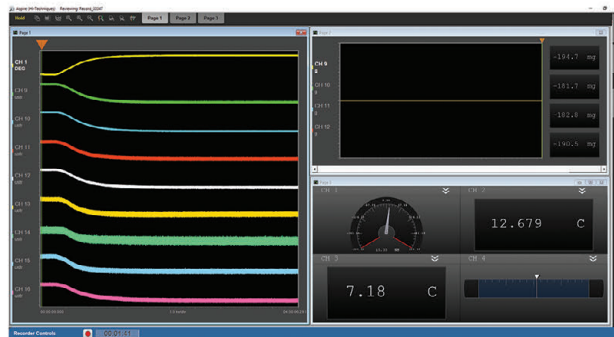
Aspire (Hi-Techniques) Reviewing Record_0047

Hold

Page 1 Page 2 Page 1

Page 1

CH 1
DEG

CH 9
unit

CH 10
unit

CH 11
unit

CH 12
unit

CH 13
unit

CH 14
unit

CH 15
unit

CH 16
unit

1.0 s/div

Page 2

CH 9

CH 10

CH 11

CH 12

-184.7 mg

-181.7 mg

-182.8 mg

-140.5 mg

Page 3

CH 1

CH 2

12.679 C

CH 3

7.18 C

CH 4

Recorder Controls